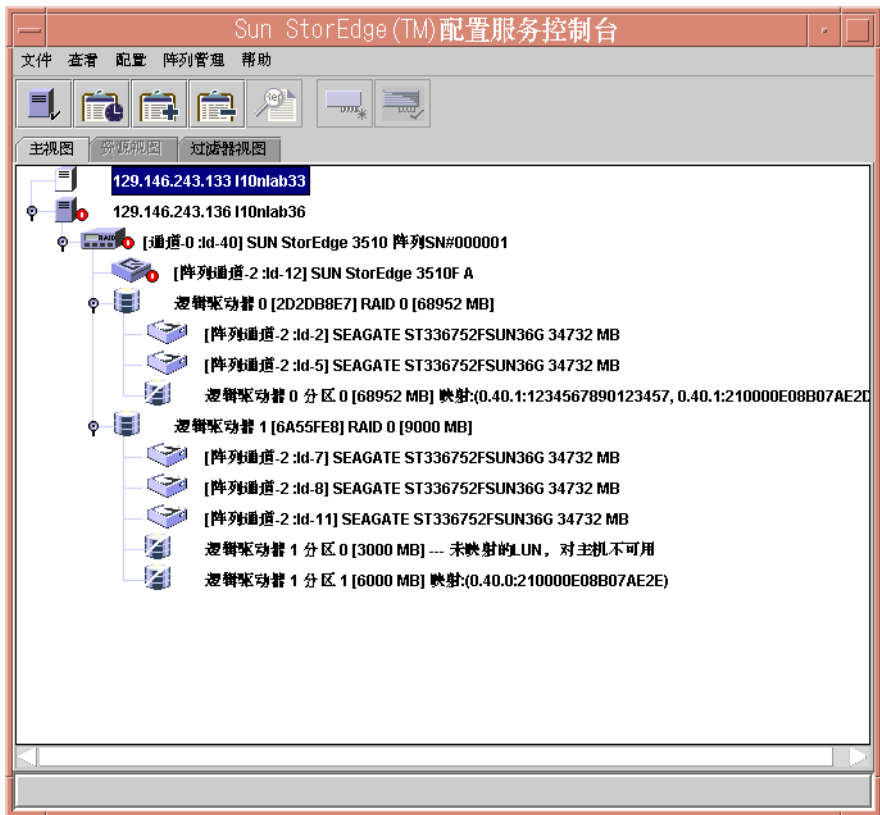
Sun StorEdge(TM)配置服务控制台

文件 查看 配置 阵列管理 帮助

主视图 资源视图 过滤器视图

129.146.243.133 l10nlab33
129.146.243.136 l10nlab36
[通道-0 :Id-40] SUN StorEdge 3510 阵列SN#000001
[阵列通道-2 :Id-12] SUN StorEdge 3510F A
逻辑驱动器 0 [2D2DB8E7] RAID 0 [68952 MB]
[阵列通道-2 :Id-2] SEAGATE ST336752FSUN36G 34732 MB
[阵列通道-2 :Id-5] SEAGATE ST336752FSUN36G 34732 MB
逻辑驱动器 0 分区 0 [68952 MB] 映射:(0.40.1:1234567890123457, 0.40.1:210000E08B07AE2D
逻辑驱动器 1 [6A55FE8] RAID 0 [9000 MB]
[阵列通道-2 :Id-7] SEAGATE ST336752FSUN36G 34732 MB
[阵列通道-2 :Id-8] SEAGATE ST336752FSUN36G 34732 MB
[阵列通道-2 :Id-11] SEAGATE ST336752FSUN36G 34732 MB
逻辑驱动器 1 分区 0 [3000 MB] --- 未映射的LUN，对主机不可用
逻辑驱动器 1 分区 1 [6000 MB] 映射:(0.40.0:210000E08B07AE2E)